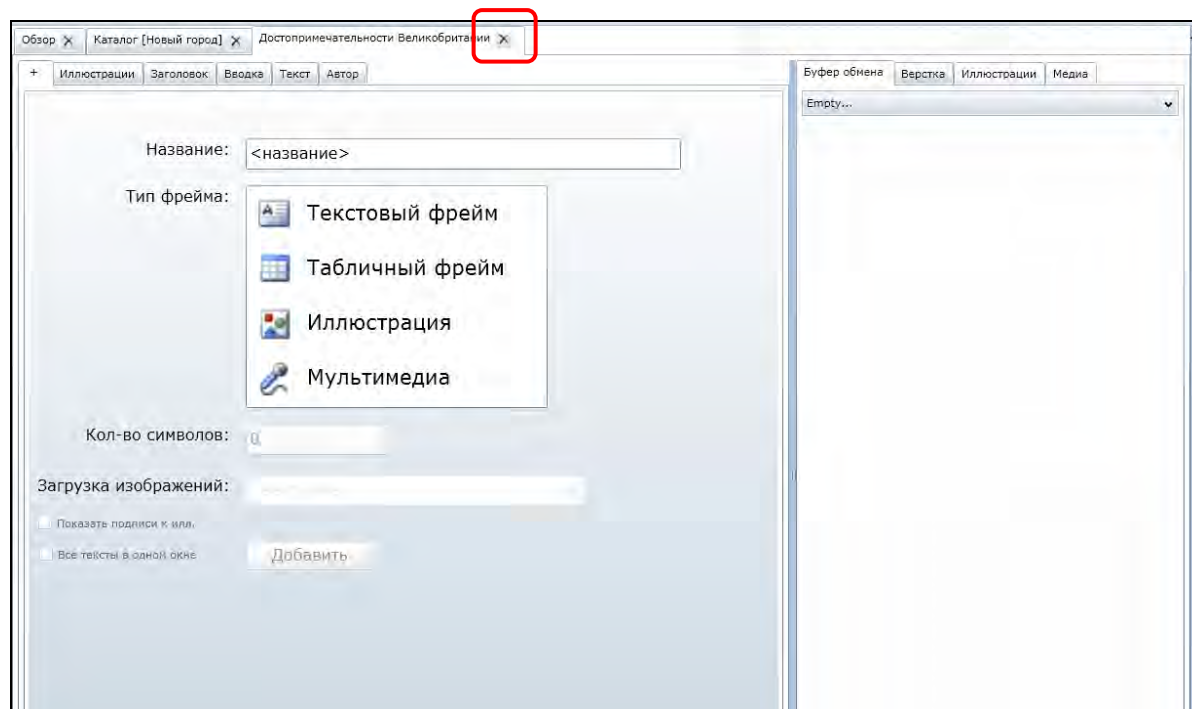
Обзор ✕ Каталог [Новый город] ✕ Достопримечательности Великобритании ✕

+ Иллюстрации Заголовок Вводка Текст Автор

Буфер обмена Верстка Иллюстрации Медиа

Empty...

Название: <название>

Тип фрейма:

Текстовый фрейм

Табличный фрейм

Иллюстрация

Мультимедиа

Кол-во символов: 0

Загрузка изображений:

Показать подписи к илл.

Все тексты в одном окне

Добавить